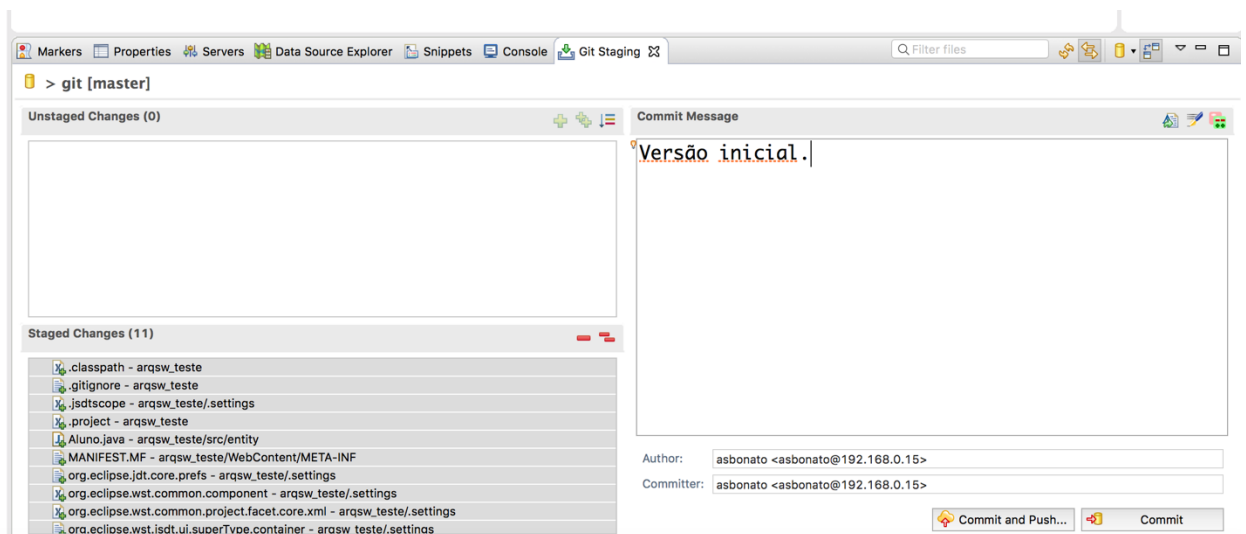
Markers Properties Servers Data Source Explorer Snippets Console Git Staging

Filter files

> git [master]

Unstaged Changes (0)

Commit Message

Versão inicial.

Staged Changes (11)

.classpath - arqsw_teste
.gitignore - arqsw_teste
.jsdtscope - arqsw_teste/.settings
.project - arqsw_teste
Aluno.java - arqsw_teste/src/entity
MANIFEST.MF - arqsw_teste/WebContent/META-INF
org.eclipse.jdt.core.prefs - arqsw_teste/.settings
org.eclipse.wst.common.component - arqsw_teste/.settings
org.eclipse.wst.common.project.facet.core.xml - arqsw_teste/.settings
org.eclipse.wst.jsdt.ui.superType.container - arqsw_teste/.settings

Author: asbonato <asbonato@192.168.0.15>
Committer: asbonato <asbonato@192.168.0.15>

Commit and Push...
Commit